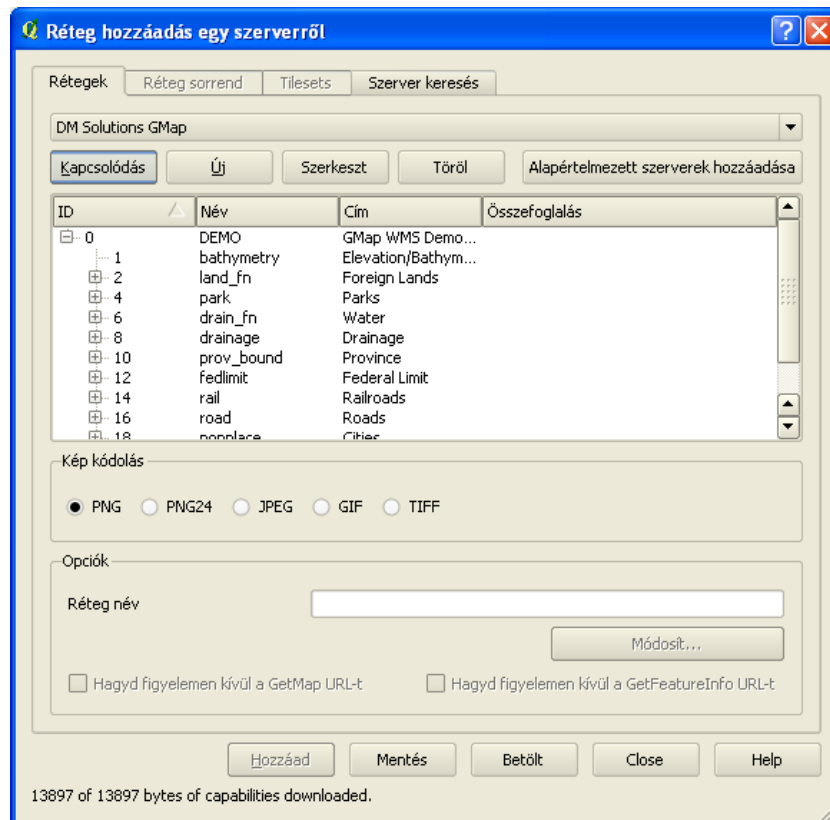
Réteg hozzáadás egy szerverről

Rétegek | Réteg sorrend | Tilesets | Szerver keresés

DM Solutions GMap

Kapcsolódás | Új | Szerkeszt | Töröl | Alapértelmezett szerverek hozzáadása

| ID | Név | Cím | Összefoglalás |
|---|---|---|---|
| 0 | DEMO | GMap WMS Demo... | |
| 1 | bathymetry | Elevation/Bathym... | |
| 2 | land_fn | Foreign Lands | |
| 4 | park | Parks | |
| 6 | drain_fn | Water | |
| 8 | drainage | Drainage | |
| 10 | prov_bound | Province | |
| 12 | fedlimit | Federal Limit | |
| 14 | rail | Railroads | |
| 16 | road | Roads | |
| 18 | popplace | Cities | |

Kép kódolás

PNG PNG24 JPEG GIF TIFF

Opciók

Réteg név

Módosít...

Hagyd figyelemen kívül a GetMap URL-t

Hagyd figyelemen kívül a GetFeatureInfo URL-t

Hozzáad | Mentés | Betölt | Close | Help

13897 of 13897 bytes of capabilities downloaded.